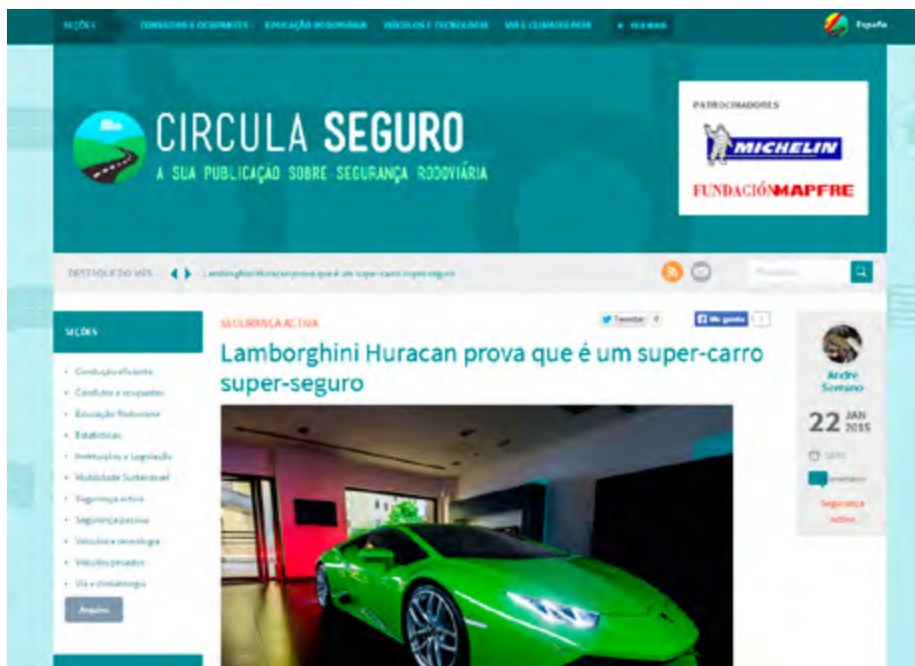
SEÇÕES CONDUTOR E OCUPANTES EDUCAÇÃO RODOVIÁRIA VEÍCULOS E TECNOLOGIA VIA E CLIMATOLOGIA + VER MAIS España

CIRCULA SEGURO
A SUA PUBLICAÇÃO SOBRE SEGURANÇA RODOVIÁRIA

PATROCINADORES
MICHELIN
FUNDACIÓNMAPFRE

DESTAQUE DO MÊS Lamborghini Huracan prova que é um super-carro super-seguro

Pesquisar

SEÇÕES
Condução eficiente
Condutor e ocupantes
Educação Rodoviária
Estatísticas
Instituições e Legislação
Mobilidade Sustentável
Segurança activa
Segurança passiva
Veículos e tecnologia
Veículos pesados
Via e climatologia
Arquivo

SEGURANÇA ACTIVA
Tweetar 0
Gosto
Lamborghini Huracan prova que é um super-carro super-seguro

Andre Soriano
22 JAN 2015
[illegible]
Comentários
Segurança activa